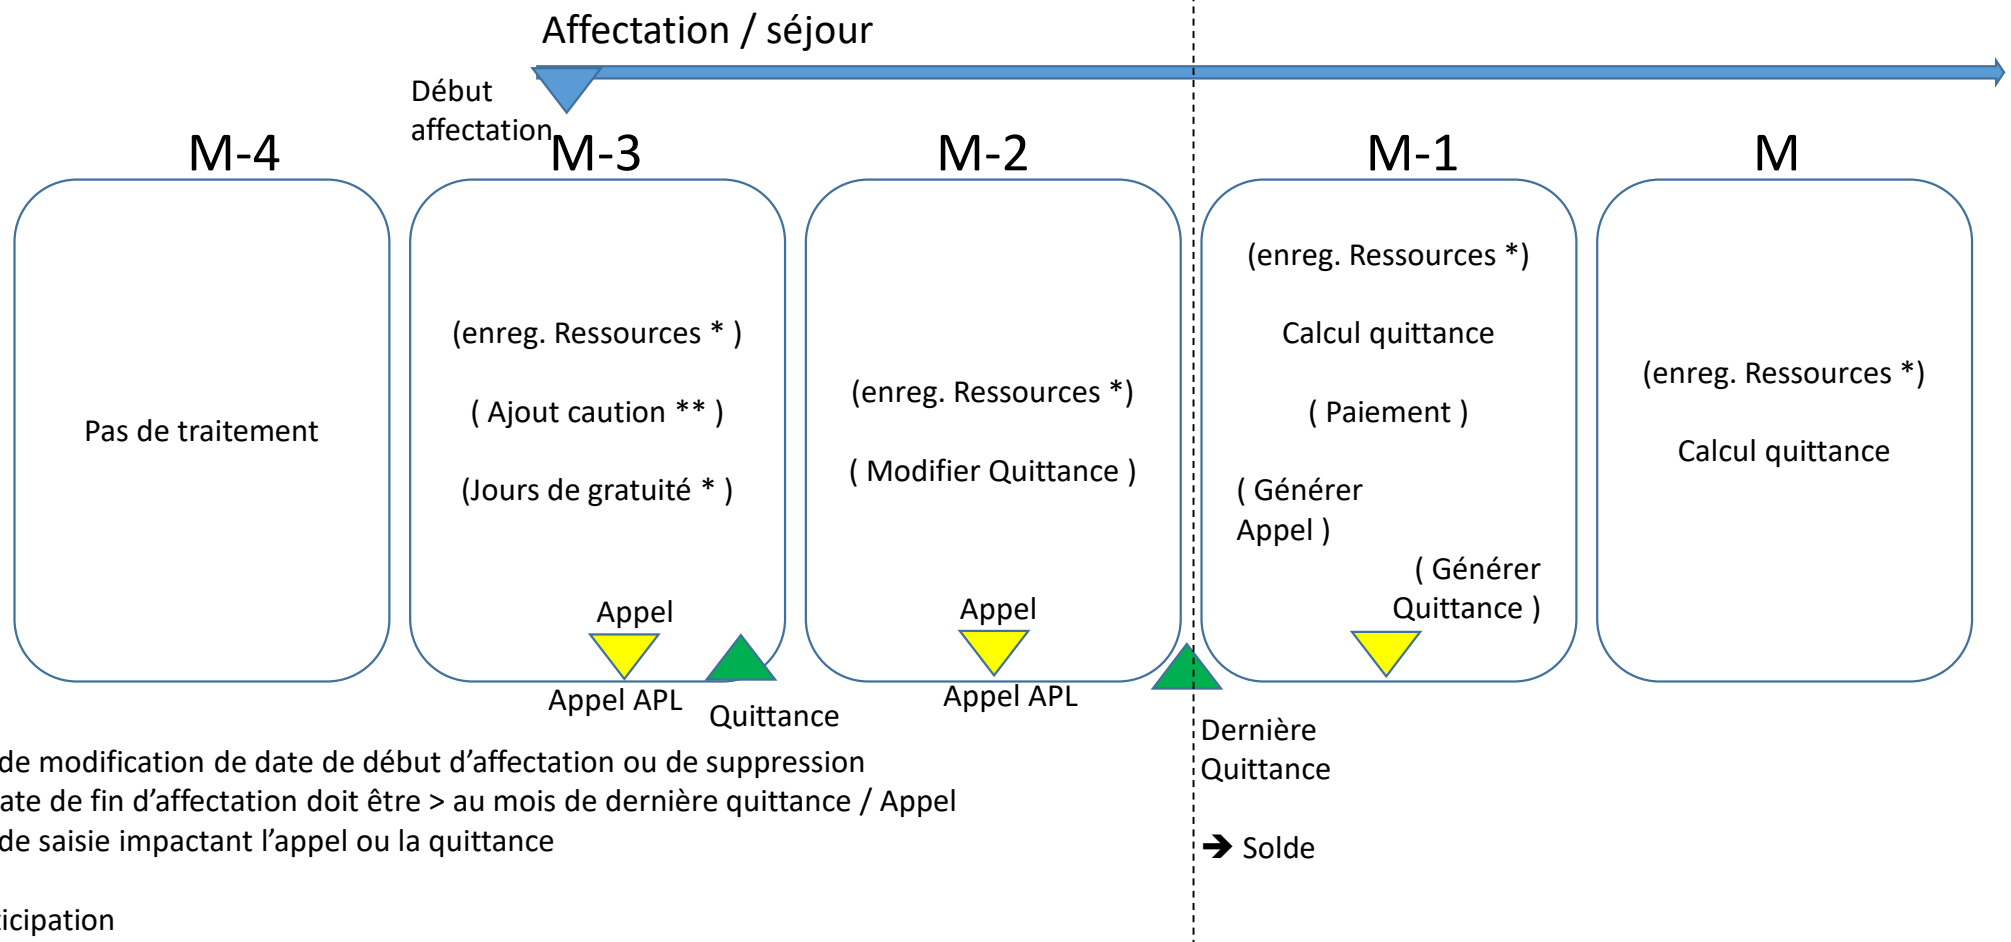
Affectation / séjour

Début affectation

M-4

Pas de traitement

M-3

(enreg. Ressources * )

( Ajout caution ** )

(Jours de gratuité * )

Appel

Appel APL

Quittance

M-2

(enreg. Ressources *)

( Modifier Quittance )

Appel

Appel APL

M-1

(enreg. Ressources *)

Calcul quittance

( Paiement )

( Générer Appel )

( Générer Quittance )

M

(enreg. Ressources *)

Calcul quittance

Dernière Quittance

➔ Solde

de modification de date de début d'affectation ou de suppression
ate de fin d'affectation doit être > au mois de dernière quittance / Appel
de saisie impactant l'appel ou la quittance

icipation